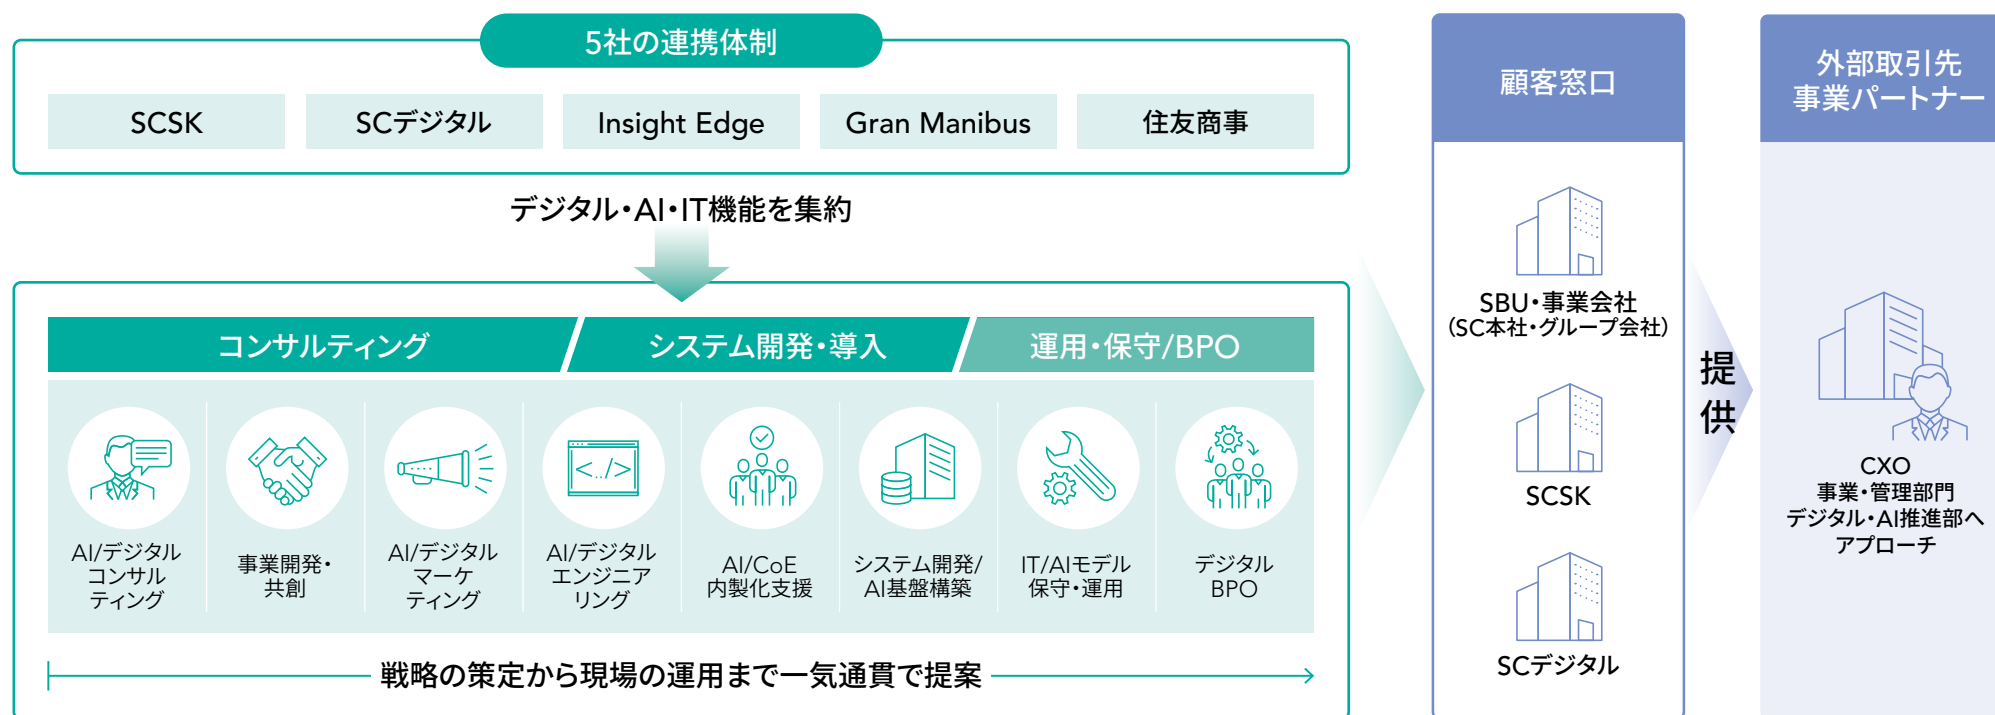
5社の連携体制

SCSK
SCデジタル
Insight Edge
Gran Manibus
住友商事

デジタル・AI・IT機能を集約

コンサルティング
システム開発・導入
運用・保守/BPO

AI/デジタルコンサルティング
事業開発・共創
AI/デジタルマーケティング
AI/デジタルエンジニアリング
AI/CoE内製化支援
システム開発/AI基盤構築
IT/AIモデル保守・運用
デジタルBPO

戦略の策定から現場の運用まで一気通貫で提案

顧客窓口

SBU・事業会社
(SC本社・グループ会社)

SCSK

SCデジタル

提供

外部取引先
事業パートナー

CXO
事業・管理部門
デジタル・AI推進部へ
アプローチ